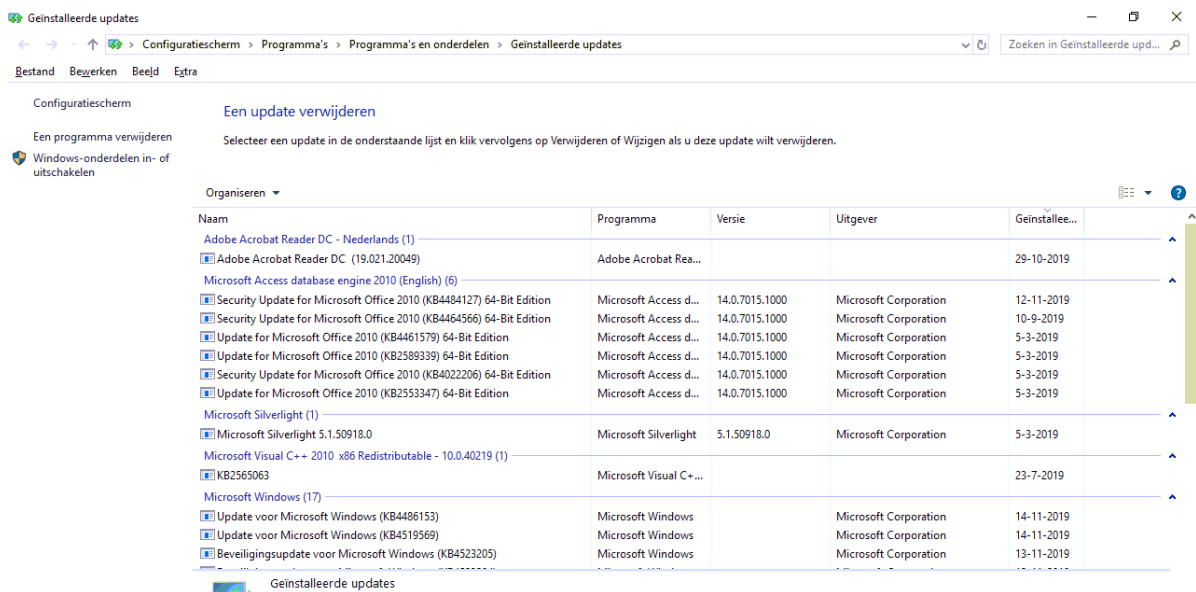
Geïnstalleerde updates

Configuratiescherm > Programma's > Programma's en onderdelen > Geïnstalleerde updates

Zoeken in Geïnstalleerde upd...

Bestand Bewerken Beeld Extra

Configuratiescherm

Een programma verwijderen

Windows-onderdelen in- of uitschakelen

Een update verwijderen

Selecteer een update in de onderstaande lijst en klik vervolgens op Verwijderen of Wijzigen als u deze update wilt verwijderen.

Organiseren ▾

| Naam | Programma | Versie | Uitgever | Geïnstallee... |
|---|---|---|---|---|
| Adobe Acrobat Reader DC - Nederlands (1) | | | | |
| Adobe Acrobat Reader DC (19.021.20049) | Adobe Acrobat Rea... | | | 29-10-2019 |
| Microsoft Access database engine 2010 (English) (6) | | | | |
| Security Update for Microsoft Office 2010 (KB4484127) 64-Bit Edition | Microsoft Access d... | 14.0.7015.1000 | Microsoft Corporation | 12-11-2019 |
| Security Update for Microsoft Office 2010 (KB4464566) 64-Bit Edition | Microsoft Access d... | 14.0.7015.1000 | Microsoft Corporation | 10-9-2019 |
| Update for Microsoft Office 2010 (KB4461579) 64-Bit Edition | Microsoft Access d... | 14.0.7015.1000 | Microsoft Corporation | 5-3-2019 |
| Update for Microsoft Office 2010 (KB2589339) 64-Bit Edition | Microsoft Access d... | 14.0.7015.1000 | Microsoft Corporation | 5-3-2019 |
| Security Update for Microsoft Office 2010 (KB4022206) 64-Bit Edition | Microsoft Access d... | 14.0.7015.1000 | Microsoft Corporation | 5-3-2019 |
| Update for Microsoft Office 2010 (KB2553347) 64-Bit Edition | Microsoft Access d... | 14.0.7015.1000 | Microsoft Corporation | 5-3-2019 |
| Microsoft Silverlight (1) | | | | |
| Microsoft Silverlight 5.1.50918.0 | Microsoft Silverlight | 5.1.50918.0 | Microsoft Corporation | 5-3-2019 |
| Microsoft Visual C++ 2010 x86 Redistributable - 10.0.40219 (1) | | | | |
| KB2565063 | Microsoft Visual C+... | | | 23-7-2019 |
| Microsoft Windows (17) | | | | |
| Update voor Microsoft Windows (KB4486153) | Microsoft Windows | | Microsoft Corporation | 14-11-2019 |
| Update voor Microsoft Windows (KB4519569) | Microsoft Windows | | Microsoft Corporation | 14-11-2019 |
| Beveiligingsupdate voor Microsoft Windows (KB4523205) | Microsoft Windows | | Microsoft Corporation | 13-11-2019 |
| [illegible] | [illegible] | | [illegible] | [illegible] |

Geïnstalleerde updates